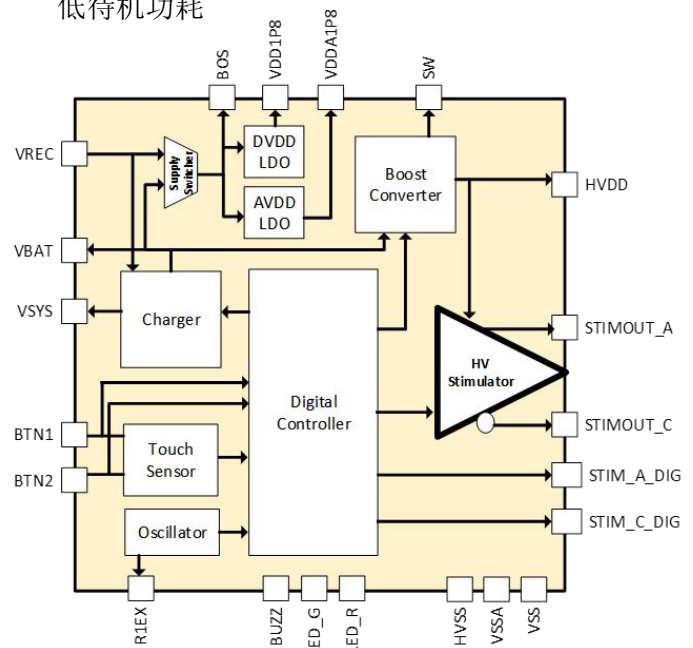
低待机功耗

BOS
VDD1P8
VDDA1P8
SW

VREC
Supply Switcher
DVDD LDO
AVDD LDO
Boost Converter
HVDD
VBAT
VSYS
Charger
Digital Controller
HV Stimulator
STIMOUT_A
STIMOUT_C
BTN1
BTN2
Touch Sensor
STIM_A_DIG
STIM_C_DIG
Oscillator

R1EX
BUZZ
ED_G
ED_R
HVSS
VSSA
VSS